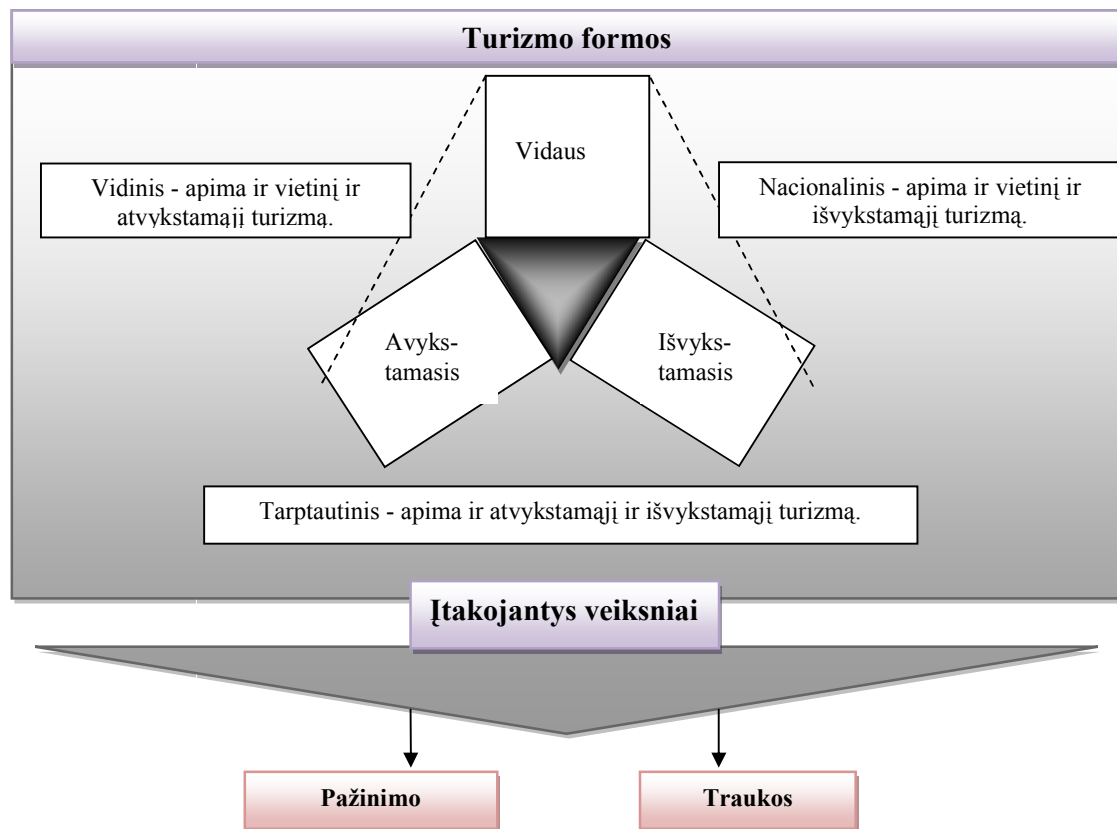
Turizmo formos

Vidaus

Vidinis - apima ir vietinį ir atvykstamąjį turizmą.

Nacionalinis - apima ir vietinį ir išvykstamąjį turizmą.

Avykstamasis

Išvykstamasis

Tarptautinis - apima ir atvykstamąjį ir išvykstamąjį turizmą.

Įtakojantys veiksniai

Pažinimo

Traukos